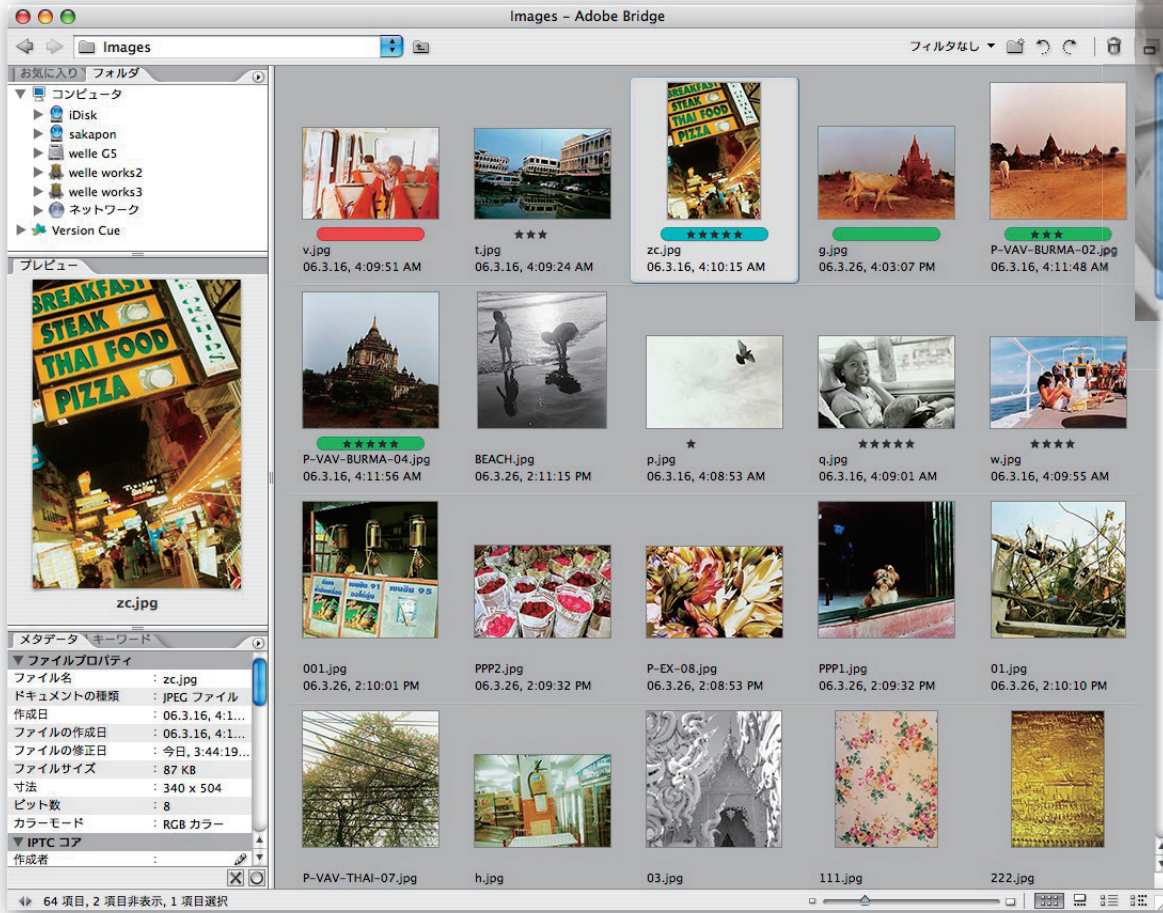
Images – Adobe Bridge

Images

フィルタなし

お気に入り フォルダ

コンピュータ
iDisk
sakapon
welle G5
welle works2
welle works3
ネットワーク
Version Cue

プレビュー

BREAKFAST
STEAK
THAI FOOD
PIZZA

zc.jpg

メタデータ キーワード

ファイルプロパティ

| | |
|---|---|
| ファイル名 | : zc.jpg |
| ドキュメントの種類 | : JPEG ファイル |
| 作成日 | : 06.3.16, 4:1... |
| ファイルの作成日 | : 06.3.16, 4:1... |
| ファイルの修正日 | : 今日, 3:44:19... |
| ファイルサイズ | : 87 KB |
| 寸法 | : 340 x 504 |
| ビット数 | : 8 |
| カラーモード | : RGB カラー |

IPTC コア
作成者 :

v.jpg
06.3.16, 4:09:51 AM

★★★
t.jpg
06.3.16, 4:09:24 AM

BREAKFAST STEAK THAI FOOD PIZZA
★★★★★
zc.jpg
06.3.16, 4:10:15 AM

g.jpg
06.3.26, 4:03:07 PM

★★★
P-VAV-BURMA-02.jpg
06.3.16, 4:11:48 AM

★★★★★
P-VAV-BURMA-04.jpg
06.3.16, 4:11:56 AM

BEACH.jpg
06.3.26, 2:11:15 PM

★
p.jpg
06.3.16, 4:08:53 AM

★★★★★
q.jpg
06.3.16, 4:09:01 AM

★★★★
w.jpg
06.3.16, 4:09:55 AM

001.jpg
06.3.26, 2:10:01 PM

PPP2.jpg
06.3.26, 2:09:32 PM

P-EX-08.jpg
06.3.26, 2:08:53 PM

PPP1.jpg
06.3.26, 2:09:32 PM

01.jpg
06.3.26, 2:10:10 PM

P-VAV-THAI-07.jpg

h.jpg

03.jpg

111.jpg

222.jpg

64 項目, 2 項目非表示, 1 項目選択